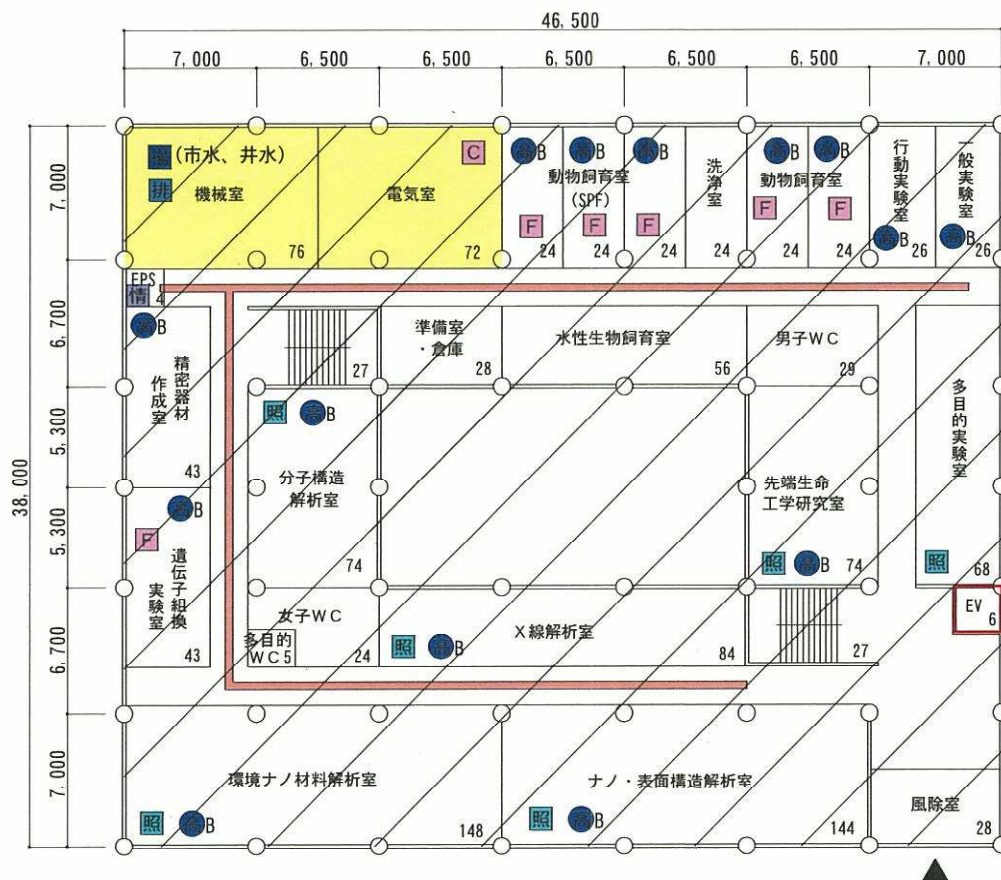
46,500

7,000 6,500 6,500 6,500 6,500 6,500 7,000

7,000 6,700 5,300 5,300 6,700 7,000

38,000

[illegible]（市水、井水）
排 機械室 76

C 電気室 72

高B 高B 高B 動物飼育室 (SPF)
F F F
24 24 24

洗浄室 24

高B 高B 動物飼育室
F F
24 24

行動実験室 高B 26

一般実験室 高B 26

EPS
情 4

高B
精密器材作成室 43

高B
F 遺伝子組換実験室 43

27

準備室・倉庫 28

水性生物飼育室 56

男子WC 29

照 高B
分子構造解析室 74

先端生命工学研究室
照 高B 74

多目的実験室
照 68

EV 6

女子WC 24
多目的WC5

照 高B X線解析室 84

27

環境ナノ材料解析室
照 高B 148

ナノ・表面構造解析室
照 高B 144

風除室 28